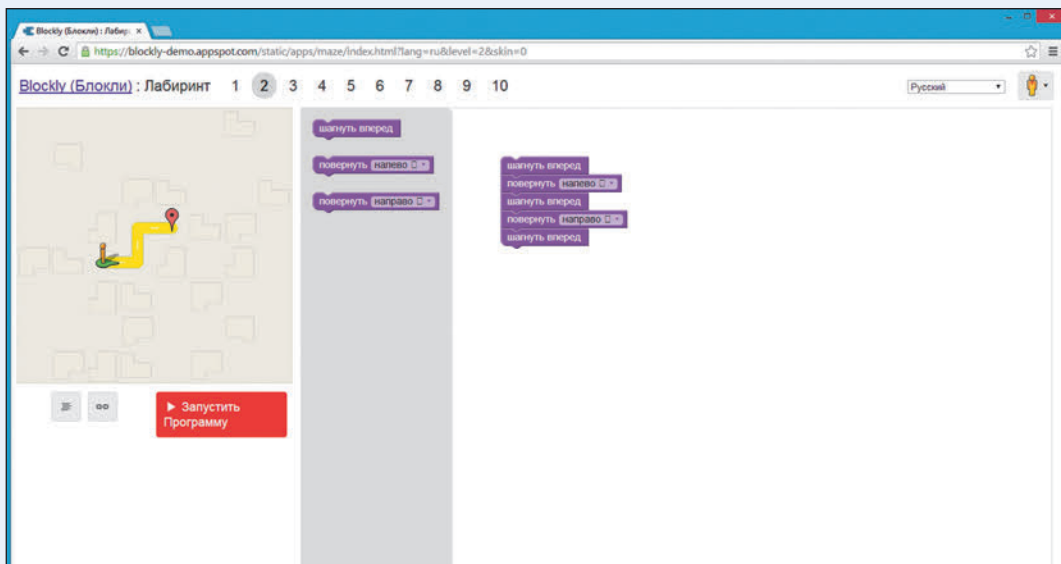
Blockly (Блокли) : Лабир ×

https://blockly-demo.appspot.com/static/apps/maze/index.html?lang=ru&level=2&skin=0

Blockly (Блокли) : Лабиринт 1 2 3 4 5 6 7 8 9 10

Русский

шагнуть вперед

повернуть налево

повернуть направо

шагнуть вперед
повернуть налево
шагнуть вперед
повернуть направо
шагнуть вперед

▶ Запустить Программу